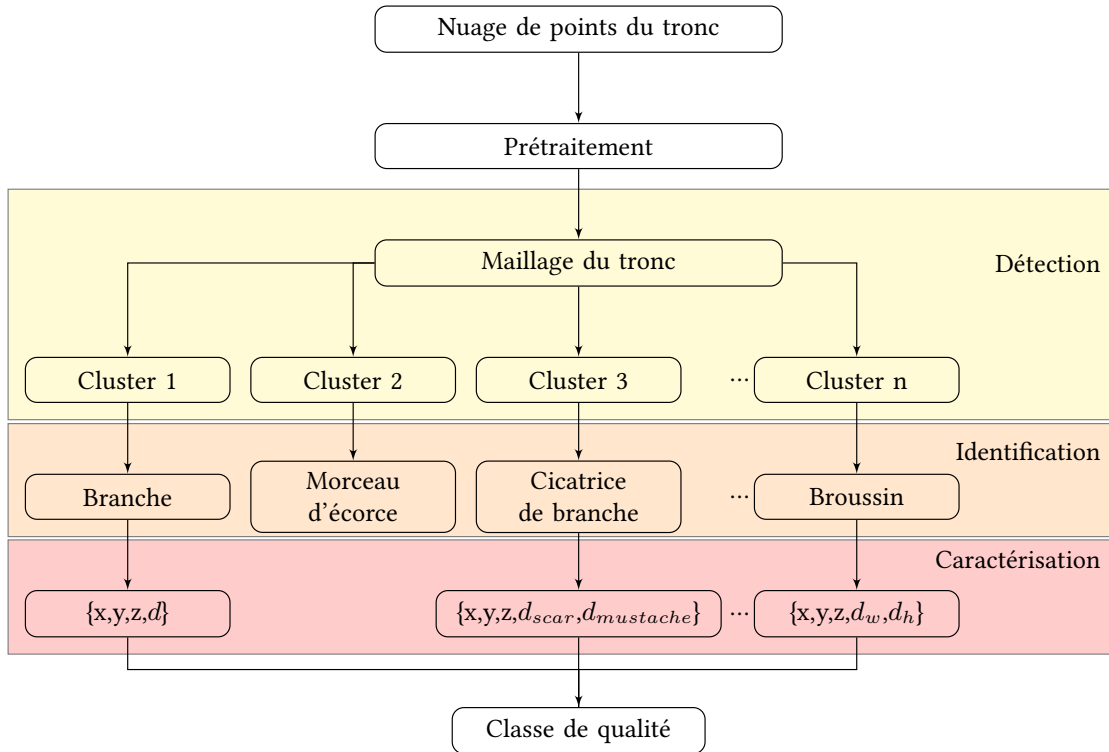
Nuage de points du tronc

Prétraitement

Détection

Maillage du tronc

Cluster 1

Cluster 2

Cluster 3

···

Cluster n

Identification

Branche

Morceau d'écorce

Cicatrice de branche

···

Broussin

Caractérisation

$\{x,y,z,d\}$

$\{x,y,z,d_{scar},d_{mustache}\}$

···

$\{x,y,z,d_w,d_h\}$

Classe de qualité